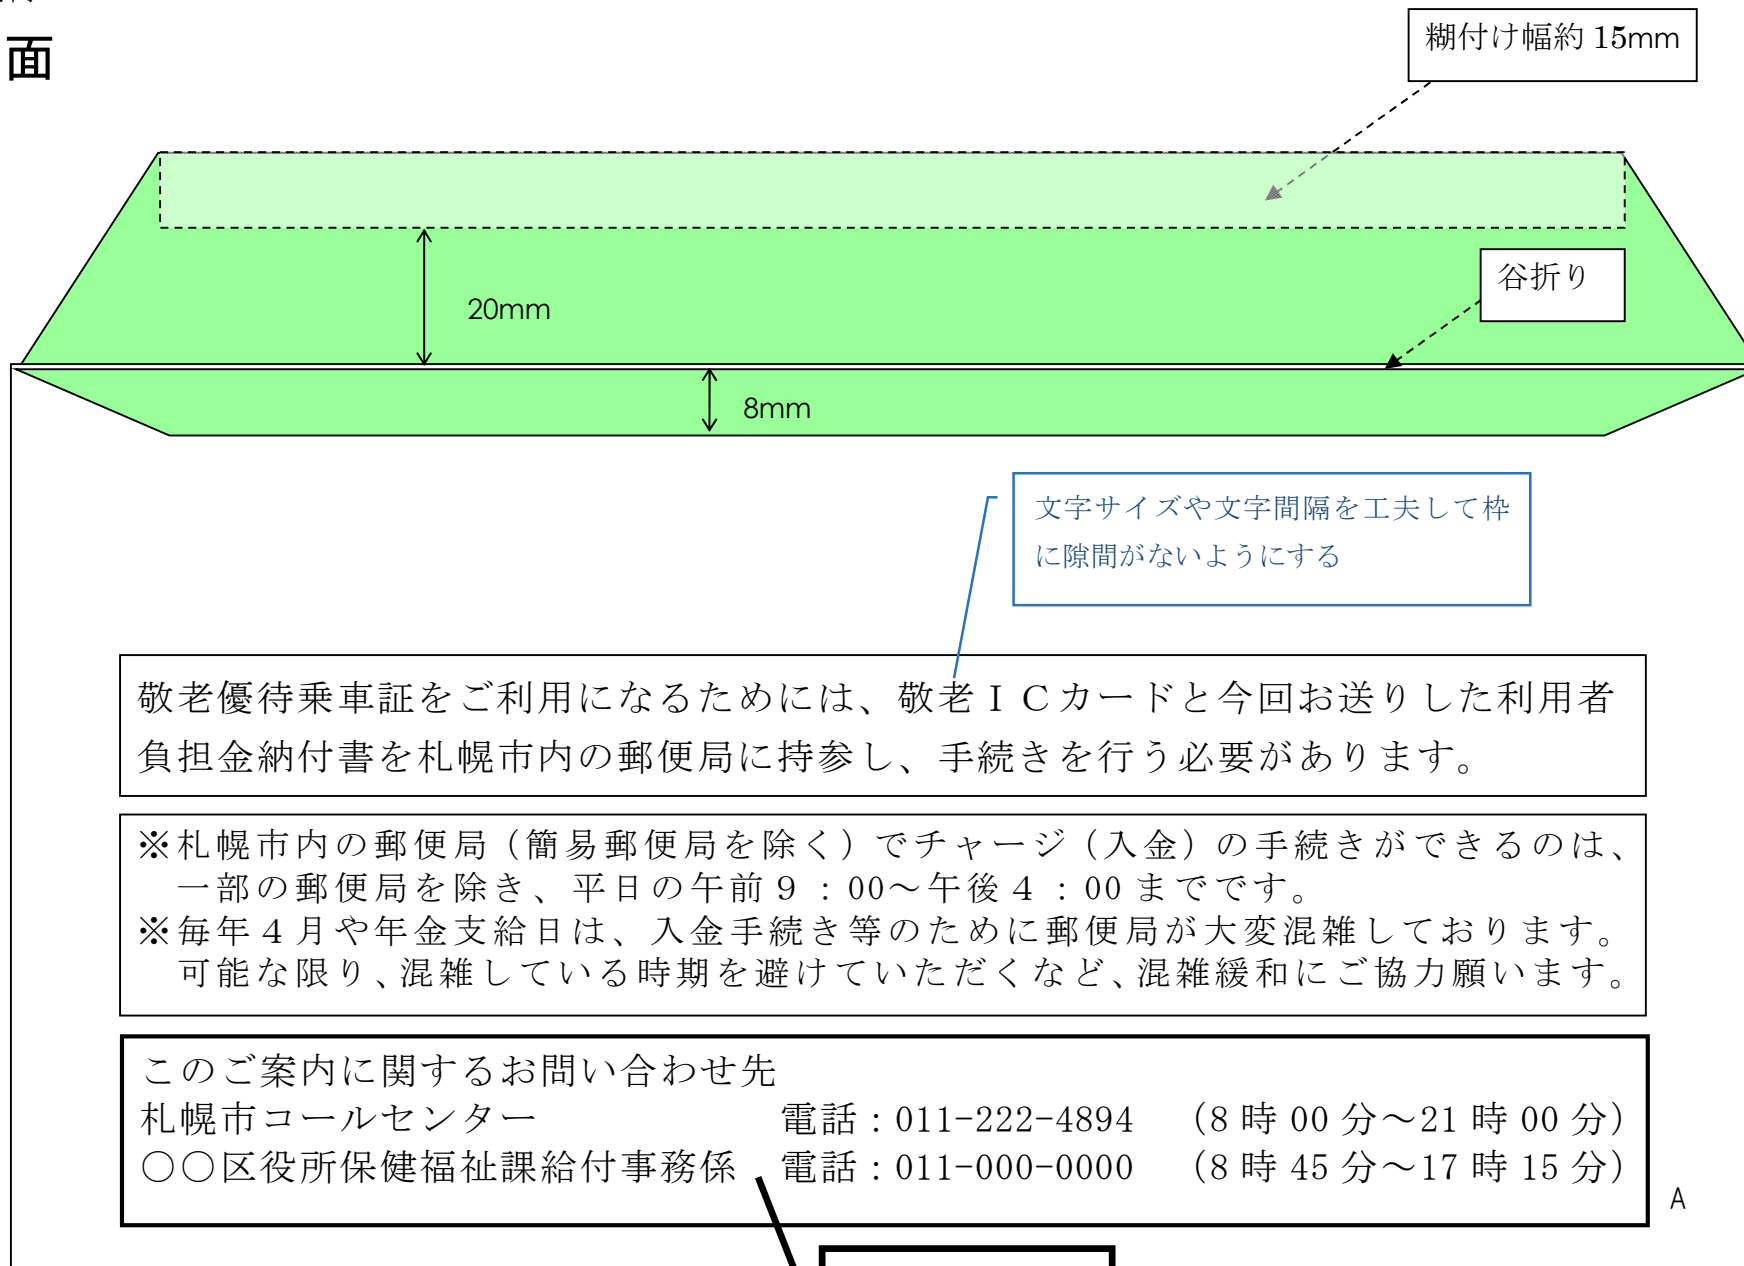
面

糊付け幅約 15mm

20mm

谷折り

8mm

文字サイズや文字間隔を工夫して枠に隙間がないようにする

敬老優待乗車証をご利用になるためには、敬老ＩＣカードと今回お送りした利用者負担金納付書を札幌市内の郵便局に持参し、手続きを行う必要があります。

※札幌市内の郵便局（簡易郵便局を除く）でチャージ（入金）の手続きができるのは、一部の郵便局を除き、平日の午前９：00～午後４：00までです。
※毎年４月や年金支給日は、入金手続き等のために郵便局が大変混雑しております。可能な限り、混雑している時期を避けていただくなど、混雑緩和にご協力願います。

このご案内に関するお問い合わせ先
札幌市コールセンター　電話：011-222-4894　（8 時 00 分～21 時 00 分）
○○区役所保健福祉課給付事務係　電話：011-000-0000　（8 時 45 分～17 時 15 分）

A